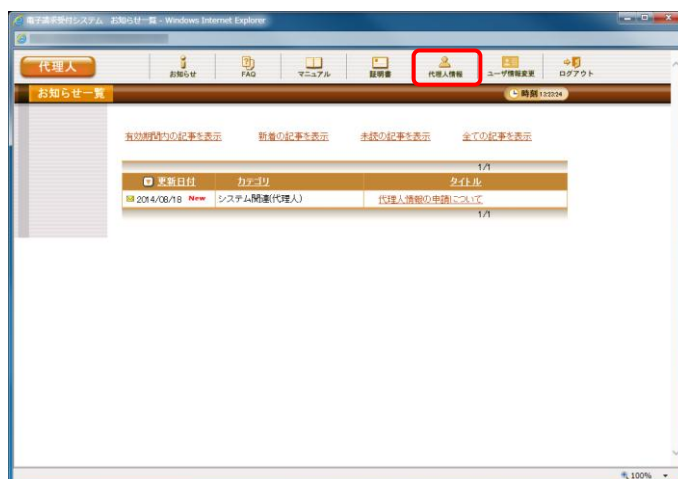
電子請求受付システム お知らせ一覧 - Windows Internet Explorer

代理人

お知らせ

FAQ

マニュアル

証明書

代理人情報

ユーザ情報変更

ログアウト

お知らせ一覧

時刻 13:23:24

有効期限内の記事を表示

新着の記事を表示

未読の記事を表示

全ての記事を表示

1/1

| 更新日付 | カテゴリ | タイトル |
|---|---|---|
| 2014/08/18 New | システム関連(代理人) | 代理人情報の申請について |

1/1

100%